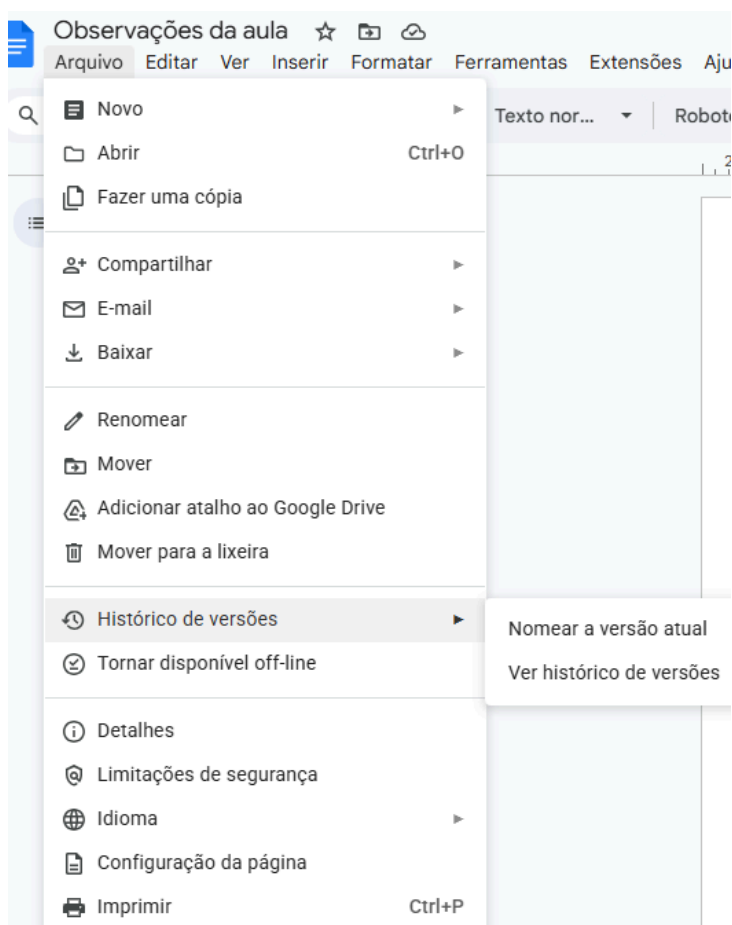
Observações da aula

Arquivo Editar Ver Inserir Formatar Ferramentas Extensões Aju

Texto nor... Robot

Novo
Abrir Ctrl+O
Fazer uma cópia

Compartilhar
E-mail
Baixar

Renomear
Mover
Adicionar atalho ao Google Drive
Mover para a lixeira

Histórico de versões
Tornar disponível off-line

Nomear a versão atual
Ver histórico de versões

Detalhes
Limitações de segurança
Idioma
Configuração da página
Imprimir Ctrl+P